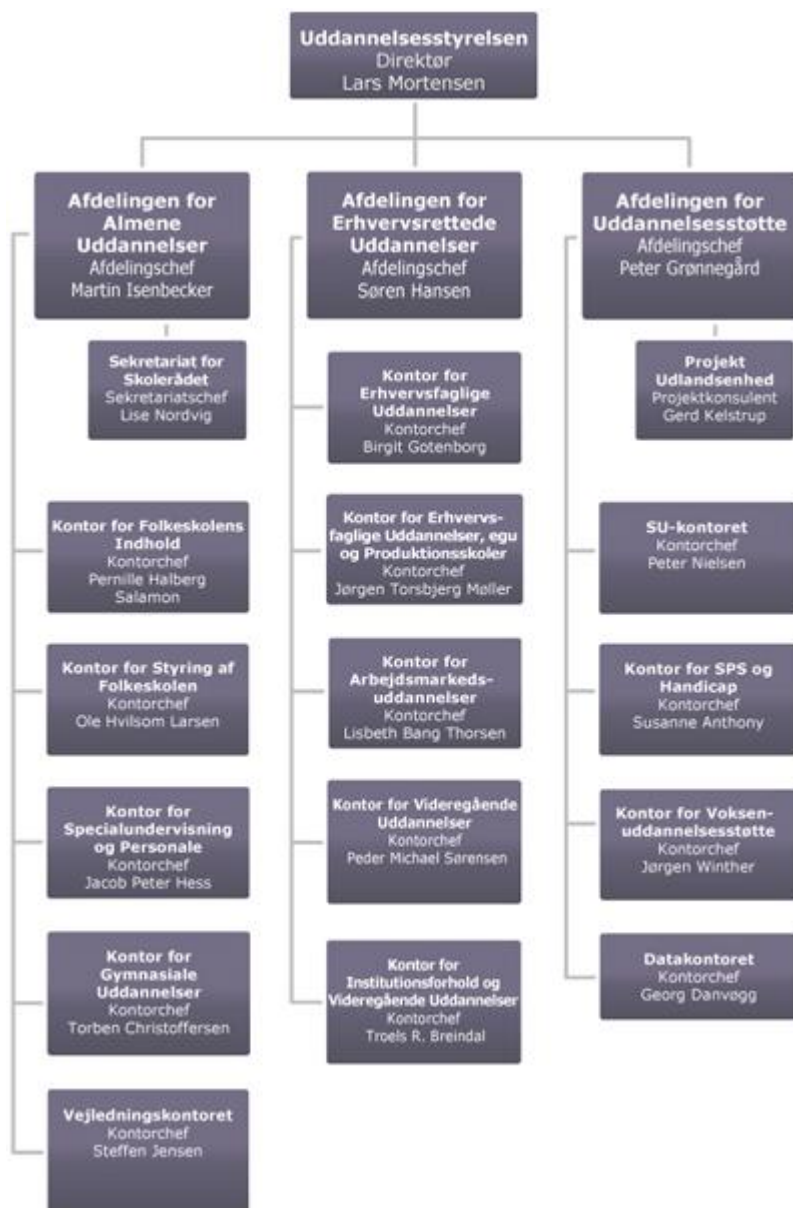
Uddannelsesstyrelsen
Direktør
Lars Mortensen

Afdelingen for Almene Uddannelser
Afdelingschef
Martin Isenbecker

Sekretariat for Skolerådet
Sekretariatschef
Lise Nordvig

Kontor for Folkeskolens Indhold
Kontorchef
Pernille Halberg Salamon

Kontor for Styring af Folkeskolen
Kontorchef
Ole Hvilsom Larsen

Kontor for Specialundervisning og Personale
Kontorchef
Jacob Peter Hess

Kontor for Gymnasiale Uddannelser
Kontorchef
Torben Christoffersen

Vejledningskontoret
Kontorchef
Steffen Jensen

Afdelingen for Erhvervsrettede Uddannelser
Afdelingschef
Søren Hansen

Kontor for Erhvervsfaglige Uddannelser
Kontorchef
Birgit Gotenborg

Kontor for Erhvervsfaglige Uddannelser, egu og Produktionsskoler
Kontorchef
Jørgen Torsbjerg Møller

Kontor for Arbejdsmarkedsuddannelser
Kontorchef
Lisbeth Bang Thorsen

Kontor for Videregående Uddannelser
Kontorchef
Peder Michael Sørensen

Kontor for Institutionsforhold og Videregående Uddannelser
Kontorchef
Troels R. Breindal

Afdelingen for Uddannelsesstøtte
Afdelingschef
Peter Grønnegård

Projekt Udlandsenhed
Projektkonsulent
Gerd Kelstrup

SU-kontoret
Kontorchef
Peter Nielsen

Kontor for SPS og Handicap
Kontorchef
Susanne Anthony

Kontor for Voksenuddannelsesstøtte
Kontorchef
Jørgen Winther

Datakontoret
Kontorchef
Georg Danvøgg